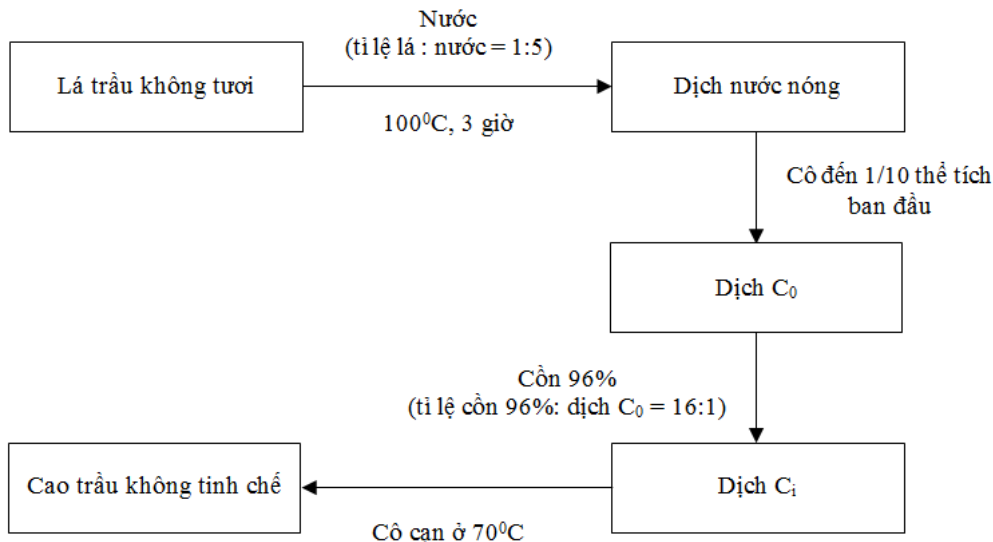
Lá trầu không tươi

Nước
(tỉ lệ lá : nước = 1:5)

$100^0C$, 3 giờ

Dịch nước nóng

Cô đến 1/10 thể tích ban đầu

Dịch $C_0$

Cồn 96%
(tỉ lệ cồn 96%: dịch $C_0$ = 16:1)

Dịch $C_i$

Cao trầu không tinh chế

Cô can ở $70^0C$